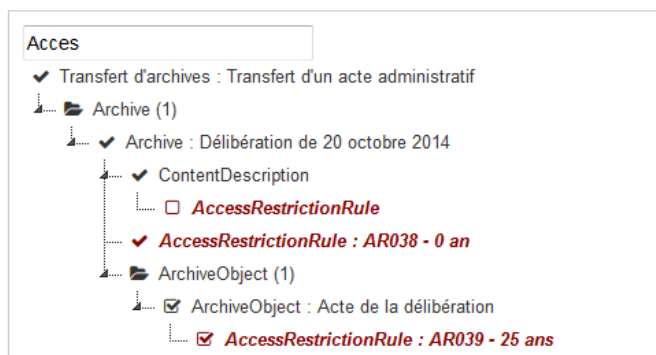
Acces

Transfert d'archives : Transfert d'un acte administratif

Archive (1)

Archive : Délibération de 20 octobre 2014

ContentDescription

AccessRestrictionRule

AccessRestrictionRule : AR038 - 0 an

ArchiveObject (1)

ArchiveObject : Acte de la délibération

AccessRestrictionRule : AR039 - 25 ans